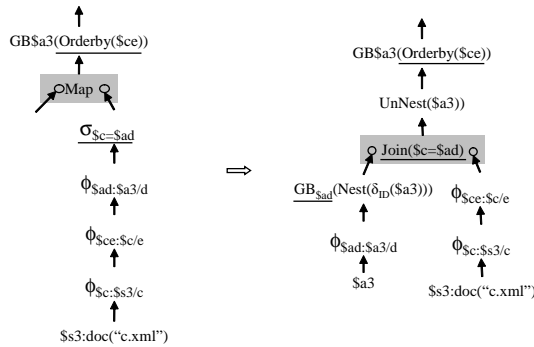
GB\$a3(Orderby(\$ce))

Map

$\sigma_{\$c=\$ad}$

$\phi_{\$ad:\$a3/d}$

$\phi_{\$ce:\$c/e}$

$\phi_{\$c:\$s3/c}$

\$s3:doc("c.xml")

$\Longrightarrow$

GB\$a3(Orderby(\$ce))

UnNest(\$a3))

Join(\$c=\$ad)

$GB_{\$ad}(Nest(\delta_{ID}(\$a3)))$

$\phi_{\$ad:\$a3/d}$

\$a3

$\phi_{\$ce:\$c/e}$

$\phi_{\$c:\$s3/c}$

\$s3:doc("c.xml")